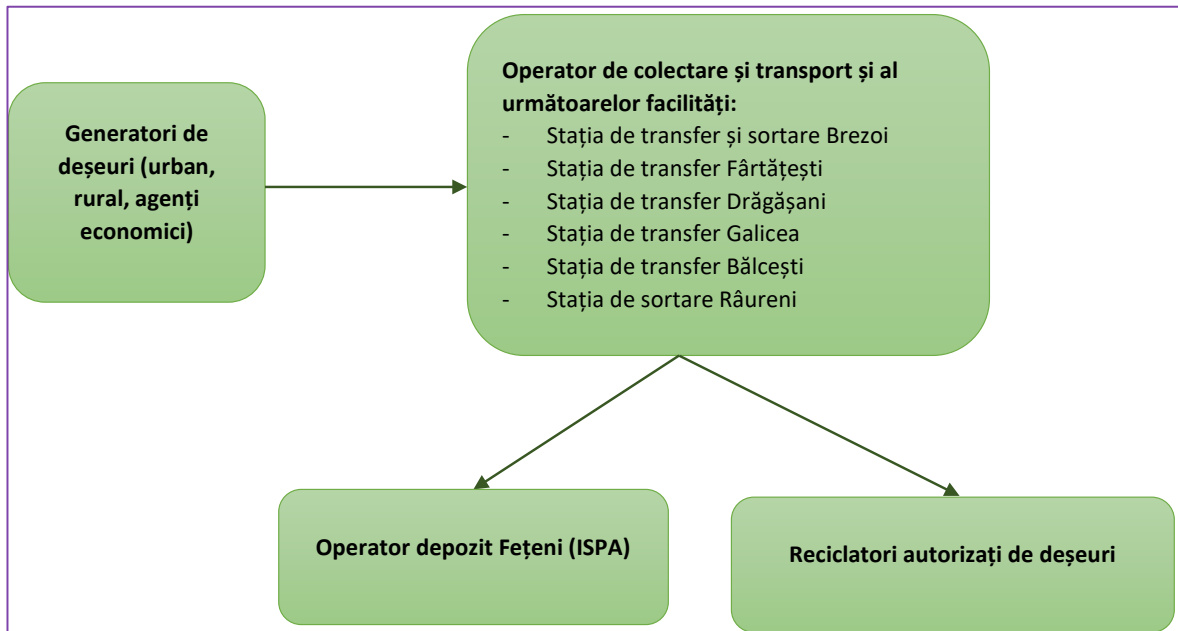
Generatori de deșeuri (urban, rural, agenți economici)

Operator de colectare și transport și al următoarelor facilități:
- Stația de transfer și sortare Brezoi
- Stația de transfer Fârtățești
- Stația de transfer Drăgășani
- Stația de transfer Galicea
- Stația de transfer Bălcești
- Stația de sortare Râureni

Operator depozit Fețeni (ISPA)

Reciclatori autorizați de deșeuri